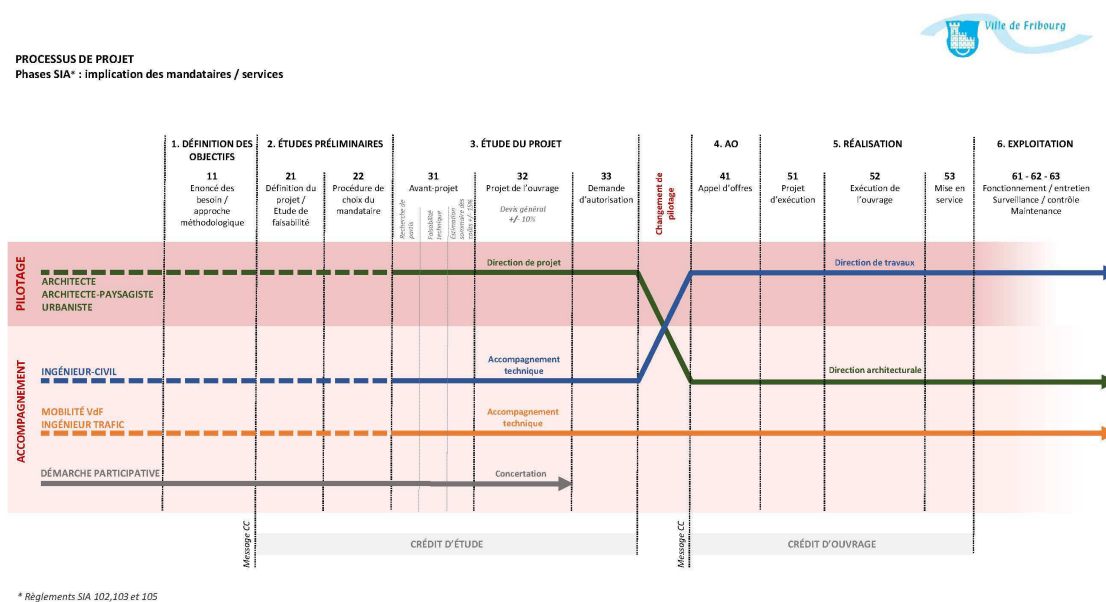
Ville de Fribourg

PROCESSUS DE PROJET
Phases SIA* : implication des mandataires / services

1. DÉFINITION DES OBJECTIFS
11
Enoncé des besoin / approche méthodologique

2. ÉTUDES PRÉLIMINAIRES
21
Définition du projet / Etude de faisabilité
22
Procédure de choix du mandataire

3. ÉTUDE DU PROJET
31
Avant-projet
Recherche de partis
Faisabilité technique
Estimation sommaire des coûts +/- 15%
32
Projet de l'ouvrage
Devis général +/- 10%
33
Demande d'autorisation

Changement de pilotage

4. AO
41
Appel d'offres

5. RÉALISATION
51
Projet d'exécution
52
Exécution de l'ouvrage
53
Mise en service

6. EXPLOITATION
61 - 62 - 63
Fonctionnement / entretien
Surveillance / contrôle
Maintenance

PILOTAGE
ARCHITECTE
ARCHITECTE-PAYSAGISTE
URBANISTE
Direction de projet
Direction de travaux

ACCOMPAGNEMENT
INGÉNIEUR-CIVIL
Accompagnement technique
Direction architecturale
MOBILITÉ VdF
INGÉNIEUR TRAFIC
Accompagnement technique
DÉMARCHE PARTICIPATIVE
Concertation

Message CC
CRÉDIT D'ÉTUDE
Message CC
CRÉDIT D'OUVRAGE

* Règlements SIA 102,103 et 105